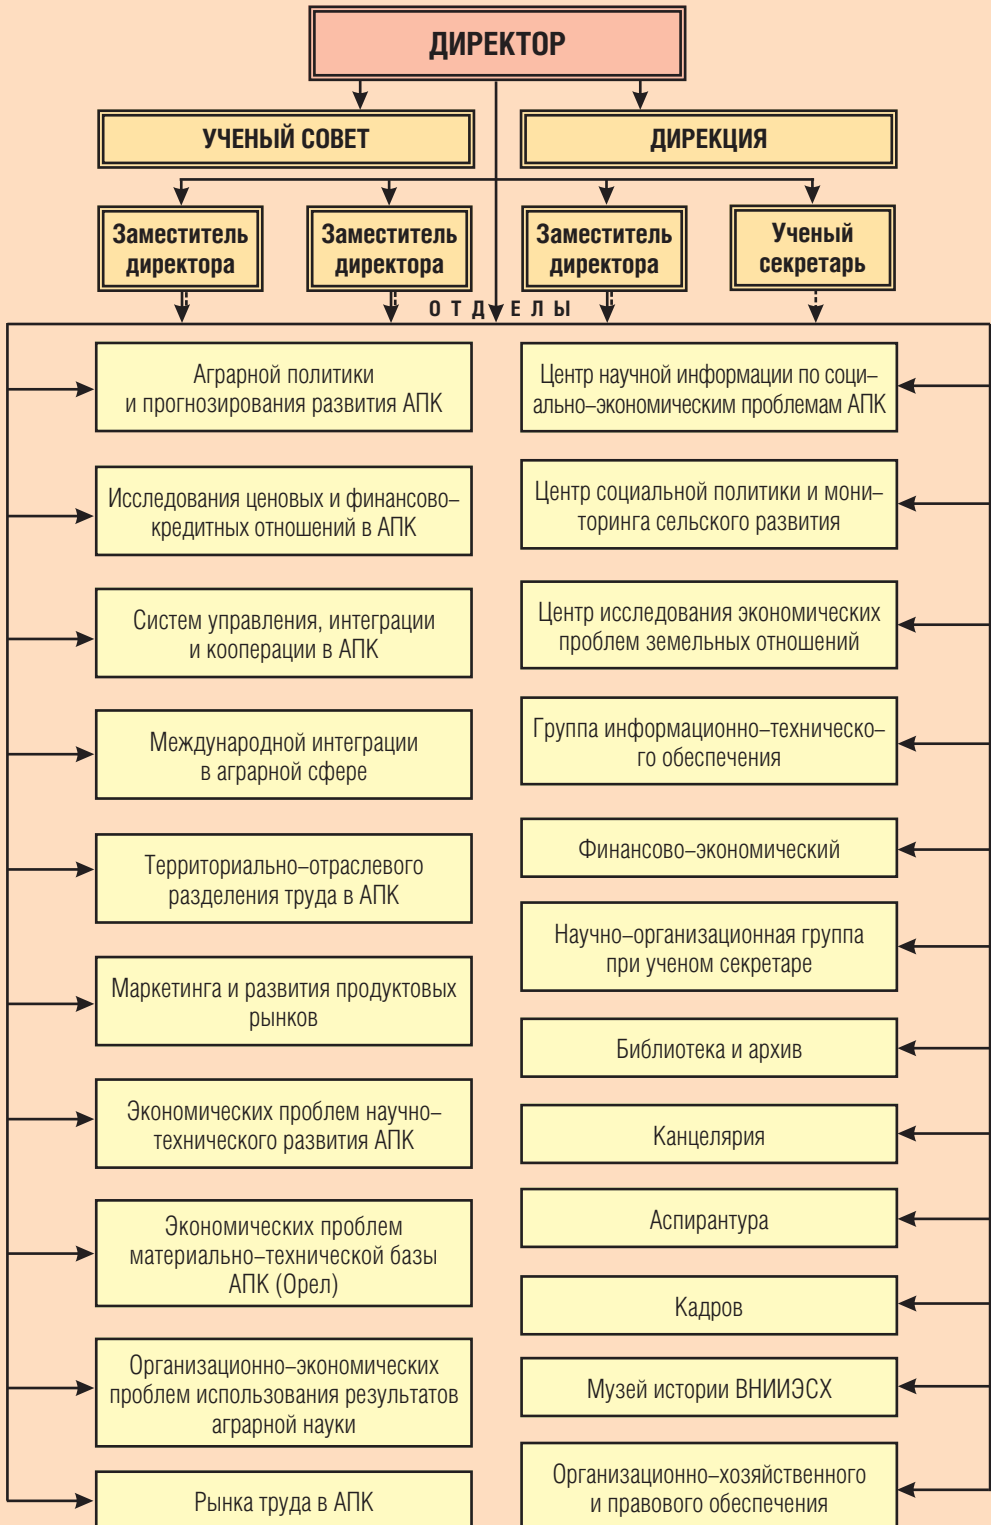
ДИРЕКТОР

УЧЕНЫЙ СОВЕТ

ДИРЕКЦИЯ

Заместитель директора

Заместитель директора

Заместитель директора

Ученый секретарь

ОТДЕЛЫ

Аграрной политики и прогнозирования развития АПК

Исследования ценовых и финансово–кредитных отношений в АПК

Систем управления, интеграции и кооперации в АПК

Международной интеграции в аграрной сфере

Территориально–отраслевого разделения труда в АПК

Маркетинга и развития продуктовых рынков

Экономических проблем научно–технического развития АПК

Экономических проблем материально–технической базы АПК (Орел)

Организационно–экономических проблем использования результатов аграрной науки

Рынка труда в АПК

Центр научной информации по социально–экономическим проблемам АПК

Центр социальной политики и мониторинга сельского развития

Центр исследования экономических проблем земельных отношений

Группа информационно–технического обеспечения

Финансово–экономический

Научно–организационная группа при ученом секретаре

Библиотека и архив

Канцелярия

Аспирантура

Кадров

Музей истории ВНИИЭСХ

Организационно–хозяйственного и правового обеспечения